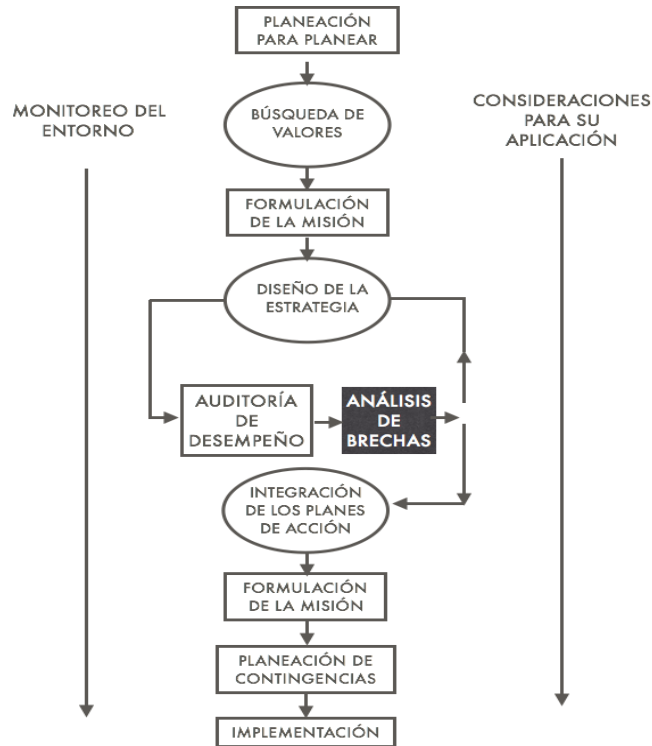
PLANEACIÓN PARA PLANEAR

MONITOREO DEL ENTORNO

BÚSQUEDA DE VALORES

CONSIDERACIONES PARA SU APLICACIÓN

FORMULACIÓN DE LA MISIÓN

DISEÑO DE LA ESTRATEGIA

AUDITORÍA DE DESEMPEÑO

ANÁLISIS DE BRECHAS

INTEGRACIÓN DE LOS PLANES DE ACCIÓN

FORMULACIÓN DE LA MISIÓN

PLANEACIÓN DE CONTINGENCIAS

IMPLEMENTACIÓN